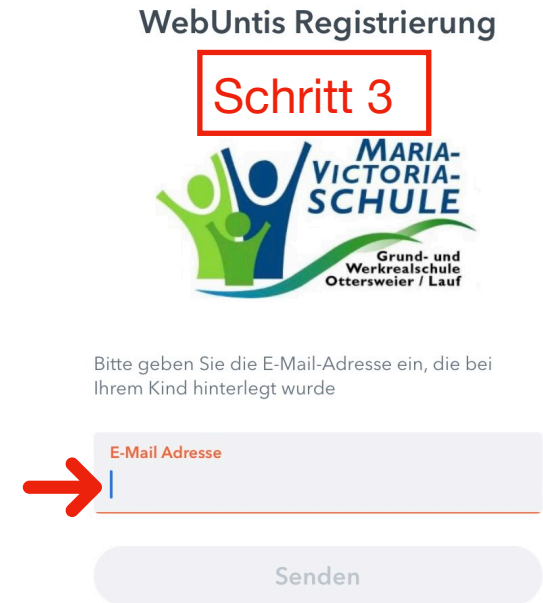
WebUntis Registrierung

Schritt 3

MARIA-VICTORIA-SCHULE

Grund- und Werkrealschule Ottersweier / Lauf

Bitte geben Sie die E-Mail-Adresse ein, die bei Ihrem Kind hinterlegt wurde

E-Mail Adresse

Senden